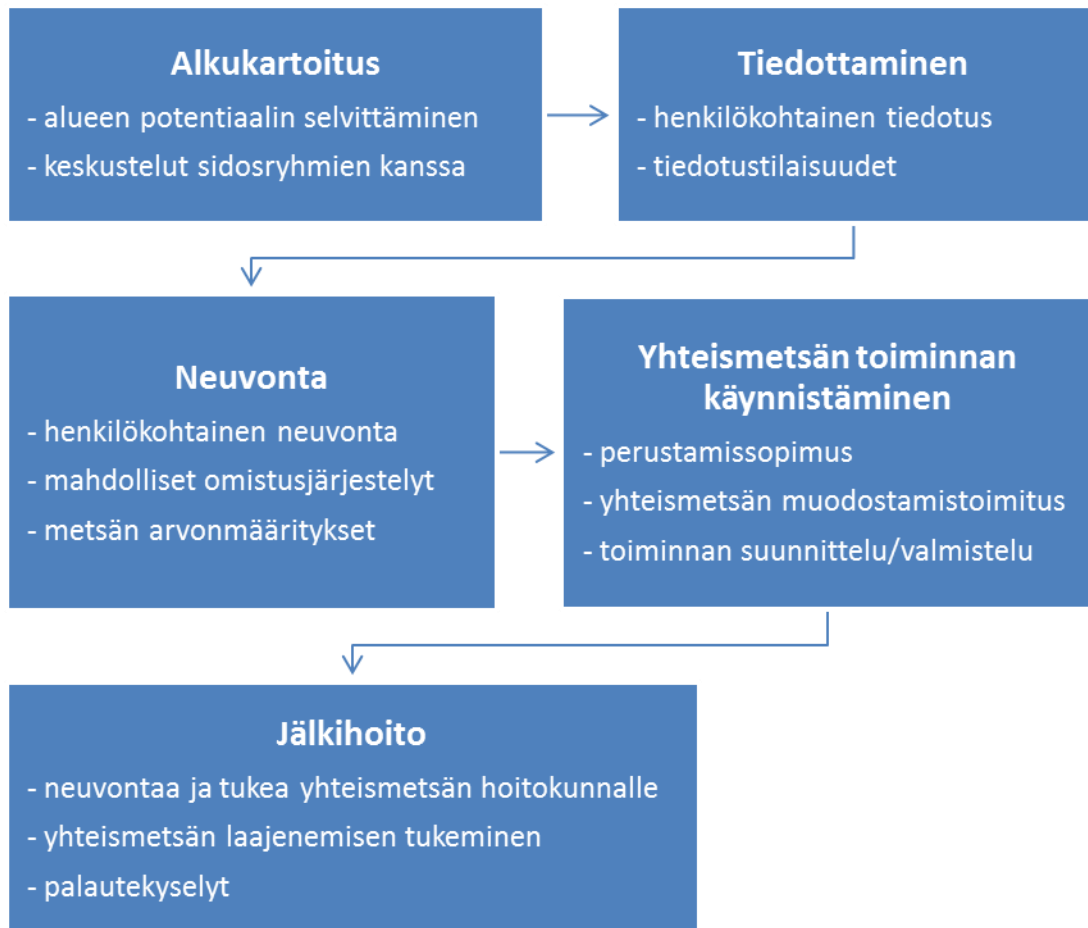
Alkukartoitus
- alueen potentiaalin selvittäminen
- keskustelut sidosryhmien kanssa

Tiedottaminen
- henkilökohtainen tiedotus
- tiedotustilaisuudet

Neuvonta
- henkilökohtainen neuvonta
- mahdolliset omistusjärjestelyt
- metsän arvonmääritykset

Yhteismetsän toiminnan käynnistäminen
- perustamissopimus
- yhteismetsän muodostamistoimitus
- toiminnan suunnittelu/valmistelu

Jälkihoito
- neuvontaa ja tukea yhteismetsän hoitokunnalle
- yhteismetsän laajenemisen tukeminen
- palautekyselyt